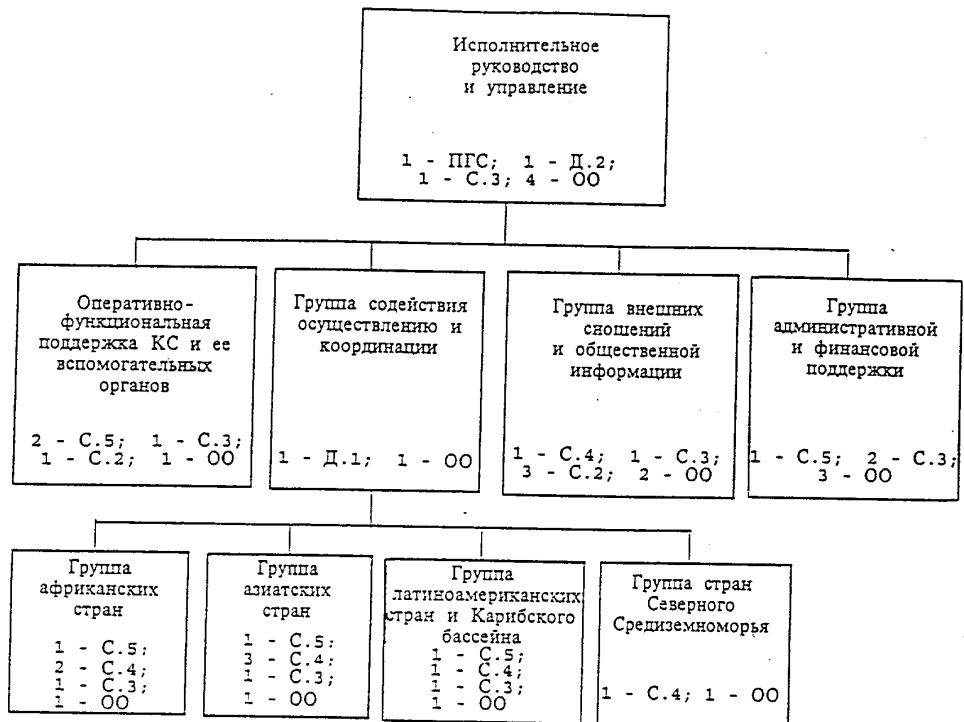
Исполнительное руководство и управление

1 - ПГС; 1 - Д.2;
1 - С.3; 4 - ОО

Оперативно-функциональная поддержка КС и ее вспомогательных органов

2 - С.5; 1 - С.3;
1 - С.2; 1 - ОО

Группа содействия осуществлению и координации

1 - Д.1; 1 - ОО

Группа внешних сношений и общественной информации

1 - С.4; 1 - С.3;
3 - С.2; 2 - ОО

Группа административной и финансовой поддержки

1 - С.5; 2 - С.3;
3 - ОО

Группа африканских стран

1 - С.5;
2 - С.4;
1 - С.3;
1 - ОО

Группа азиатских стран

1 - С.5;
3 - С.4;
1 - С.3;
1 - ОО

Группа латиноамериканских стран и Карибского бассейна

1 - С.5;
1 - С.4;
1 - С.3;
1 - ОО

Группа стран Северного Средиземноморья

1 - С.4; 1 - ОО